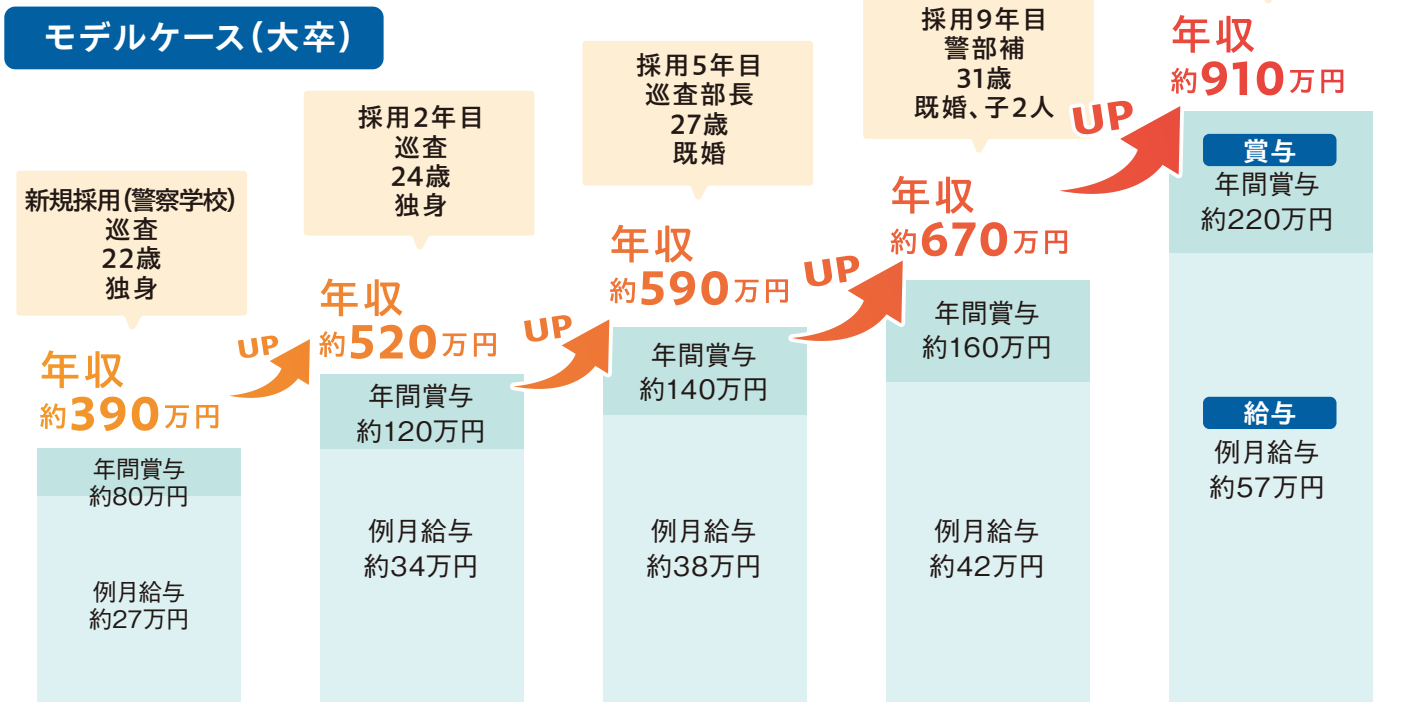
モデルケース（大卒）

新規採用（警察学校）
巡査
22歳
独身

年収
約390万円

年間賞与
約80万円

例月給与
約27万円

UP

採用2年目
巡査
24歳
独身

年収
約520万円

年間賞与
約120万円

例月給与
約34万円

UP

採用5年目
巡査部長
27歳
既婚

年収
約590万円

年間賞与
約140万円

例月給与
約38万円

UP

採用9年目
警部補
31歳
既婚、子2人

年収
約670万円

年間賞与
約160万円

例月給与
約42万円

UP

年収
約910万円

賞与
年間賞与
約220万円

給与
例月給与
約57万円